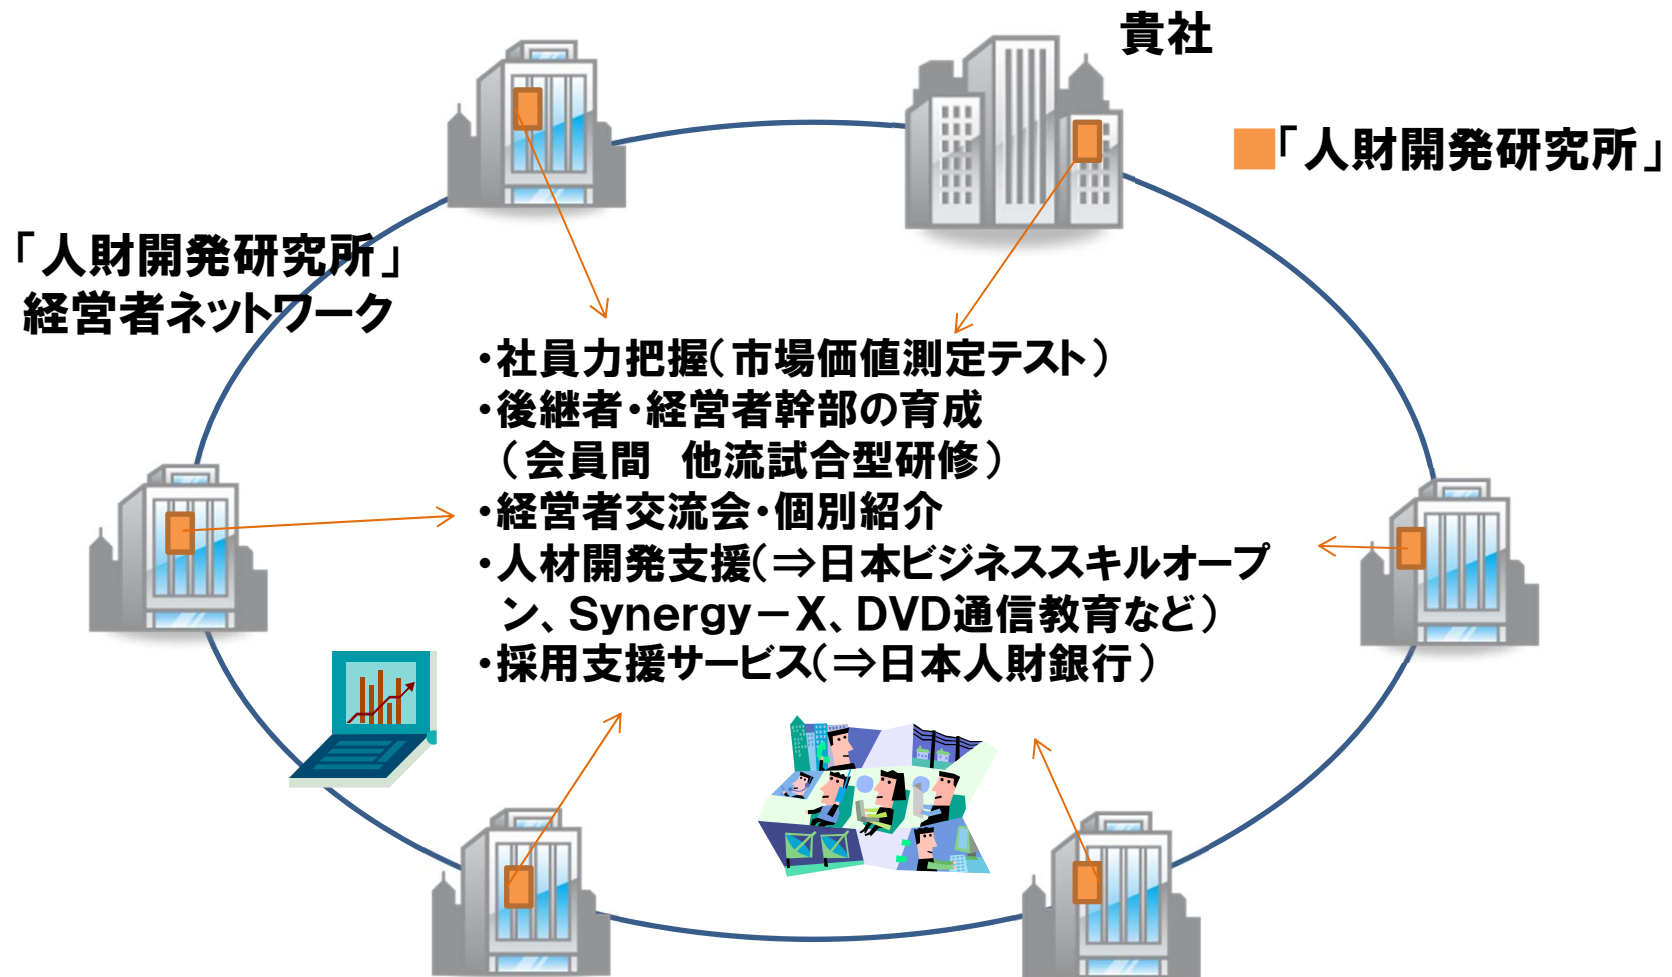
貴社

「人財開発研究所」

「人財開発研究所」
経営者ネットワーク

・社員力把握(市場価値測定テスト)
・後継者・経営者幹部の育成
(会員間　他流試合型研修)
・経営者交流会・個別紹介
・人材開発支援(⇒日本ビジネススキルオープン、Synergy－X、DVD通信教育など)
・採用支援サービス(⇒日本人財銀行)